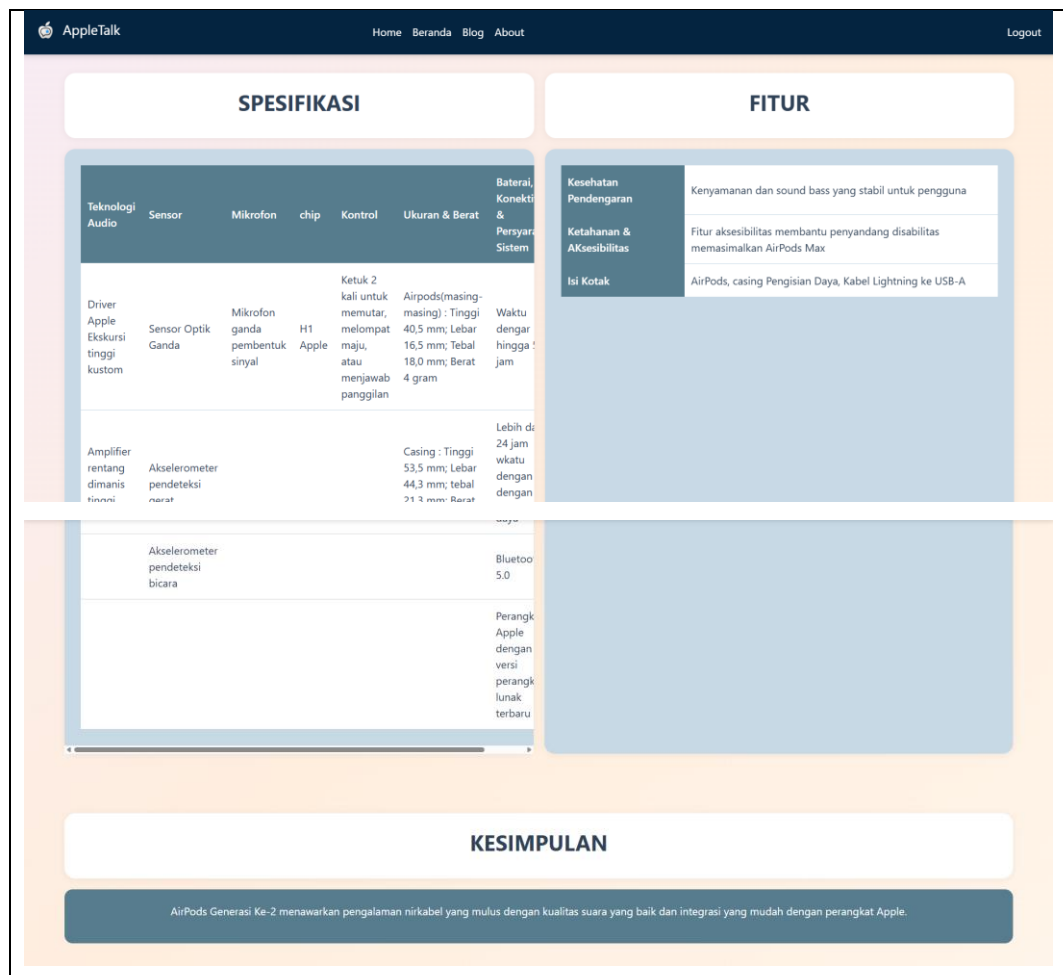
AppleTalk

Home Beranda Blog About

Logout

SPESIFIKASI

| Teknologi Audio | Sensor | Mikrofon | chip | Kontrol | Ukuran & Berat | Baterai, Konekti & Persyara Sistem |
|---|---|---|---|---|---|---|
| Driver Apple Ekskursi tinggi kustom | Sensor Optik Ganda | Mikrofon ganda pembentuk sinyal | H1 Apple | Ketuk 2 kali untuk memutar, melompat maju, atau menjawab panggilan | Airpods(masing-masing) : Tinggi 40,5 mm; Lebar 16,5 mm; Tebal 18,0 mm; Berat 4 gram | Waktu dengar hingga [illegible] jam |
| Amplifier rentang dimanis tinggi | Akselerometer pendeteksi gerak | | | | Casing : Tinggi 53,5 mm; Lebar 44,3 mm; tebal 21,3 mm; Berat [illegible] | Lebih da 24 jam wkatu dengan dengan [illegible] daya |
| | Akselerometer pendeteksi bicara | | | | | Bluetoo 5.0 |
| | | | | | | Perangk Apple dengan versi perangk lunak terbaru |

FITUR

| Kesehatan Pendengaran | Kenyamanan dan sound bass yang stabil untuk pengguna |
|---|---|
| Ketahanan & AKsesibilitas | Fitur aksesibilitas membantu penyandang disabilitas memasimalkan AirPods Max |
| Isi Kotak | AirPods, casing Pengisian Daya, Kabel Lightning ke USB-A |

KESIMPULAN

AirPods Generasi Ke-2 menawarkan pengalaman nirkabel yang mulus dengan kualitas suara yang baik dan integrasi yang mudah dengan perangkat Apple.